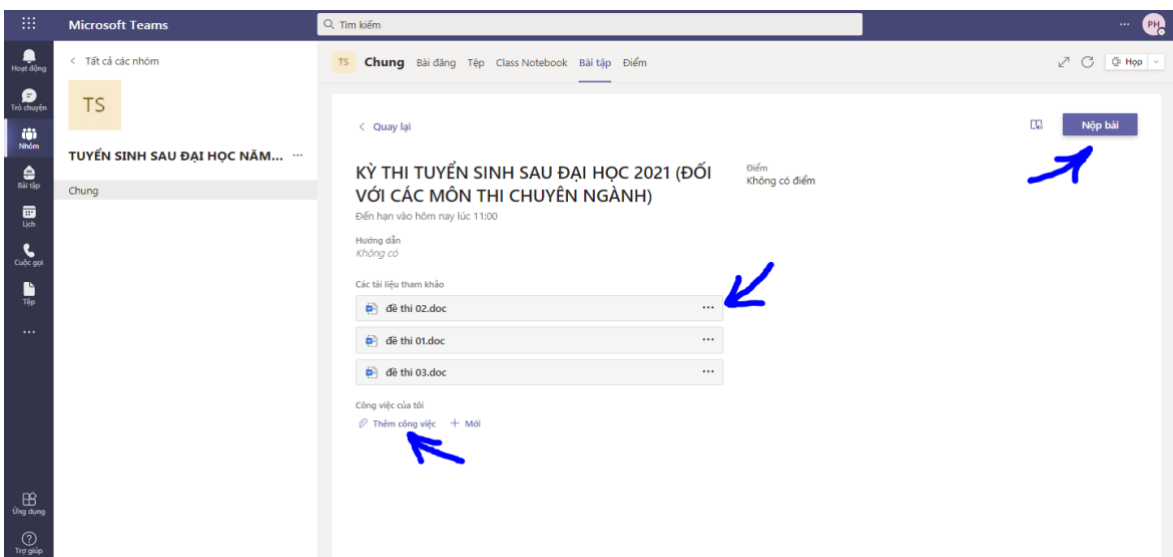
Microsoft Teams
Tìm kiếm
PH

Hoạt động
Trò chuyện
Nhóm
Bài tập
Lịch
Cuộc gọi
Tệp
...
Ứng dụng
Trợ giúp

< Tất cả các nhóm
TS
TUYỂN SINH SAU ĐẠI HỌC NĂM... ···
Chung

TS Chung Bài đăng Tệp Class Notebook Bài tập Điểm
Họp

< Quay lại
Nộp bài

KỲ THI TUYỂN SINH SAU ĐẠI HỌC 2021 (ĐỐI VỚI CÁC MÔN THI CHUYÊN NGÀNH)
Đến hạn vào hôm nay lúc 11:00

Điểm
Không có điểm

Hướng dẫn
Không có

Các tài liệu tham khảo
đề thi 02.doc ···
đề thi 01.doc ···
đề thi 03.doc ···

Công việc của tôi
Thêm công việc + Mới